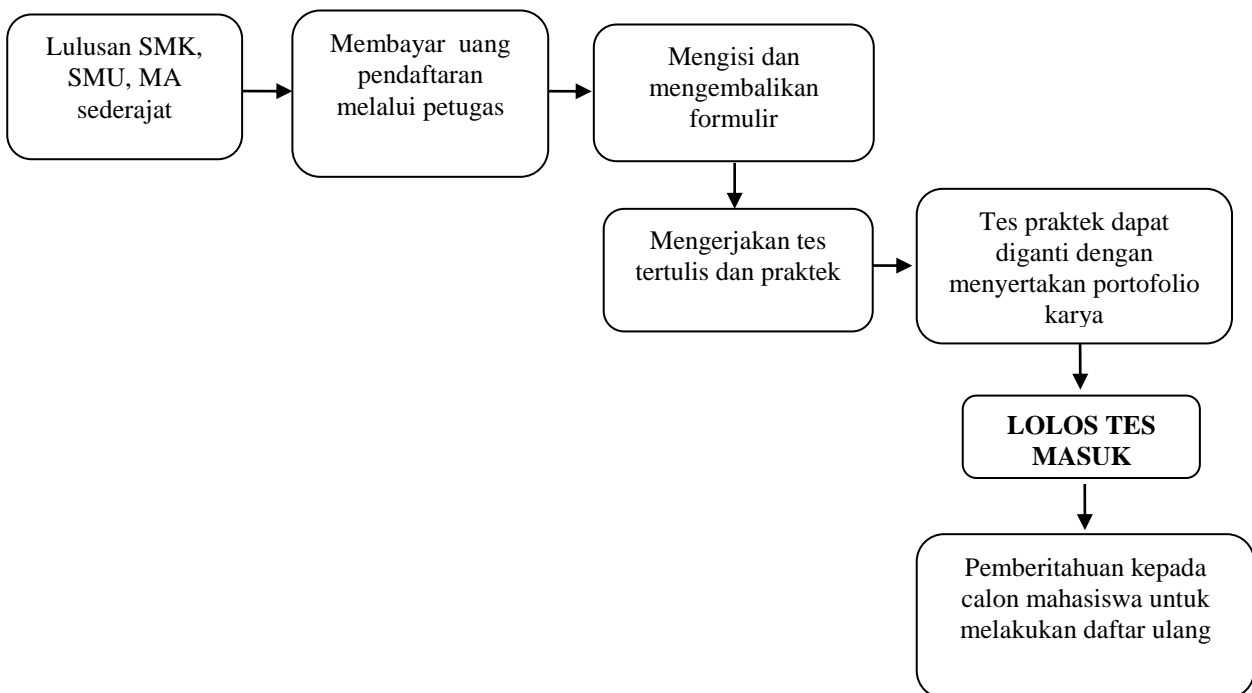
Lulusan SMK, SMU, MA sederajat

Membayar uang pendaftaran melalui petugas

Mengisi dan mengembalikan formulir

Mengerjakan tes tertulis dan praktek

Tes praktek dapat diganti dengan menyertakan portofolio karya

**LOLOS TES MASUK**

Pemberitahuan kepada calon mahasiswa untuk melakukan daftar ulang